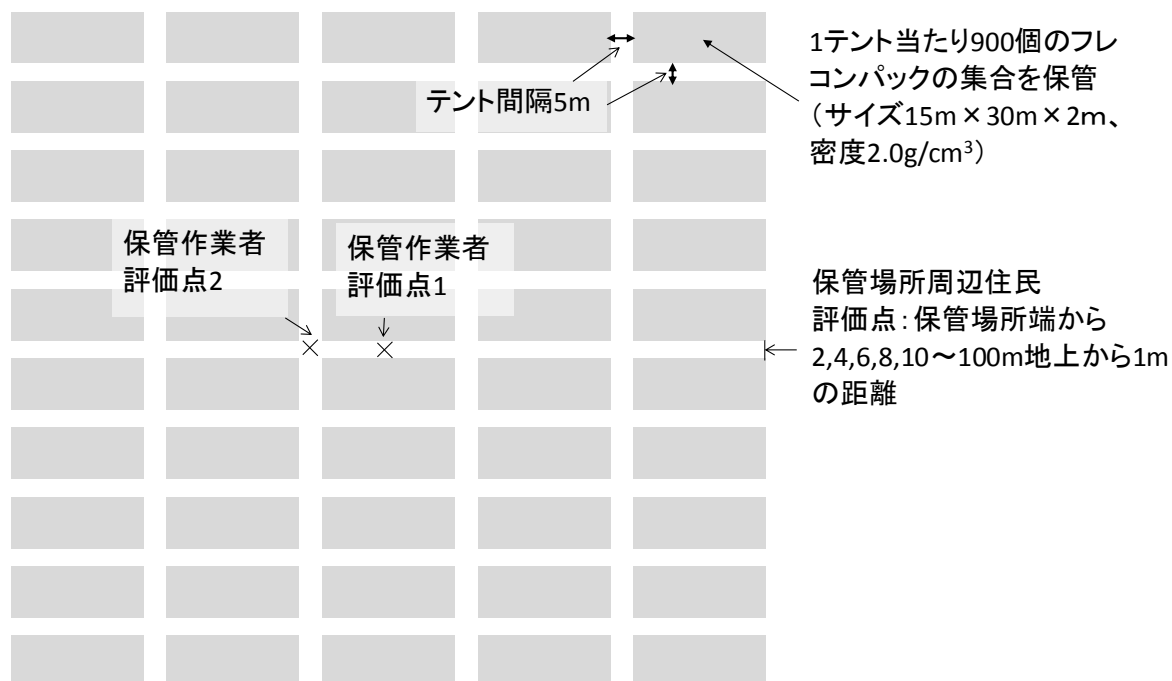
テント間隔5m

1テント当たり900個のフレコンパックの集合を保管（サイズ15m × 30m × 2m、密度2.0g/cm$^3$）

保管作業者
評価点2

保管作業者
評価点1

保管場所周辺住民
評価点：保管場所端から2,4,6,8,10〜100m地上から1mの距離